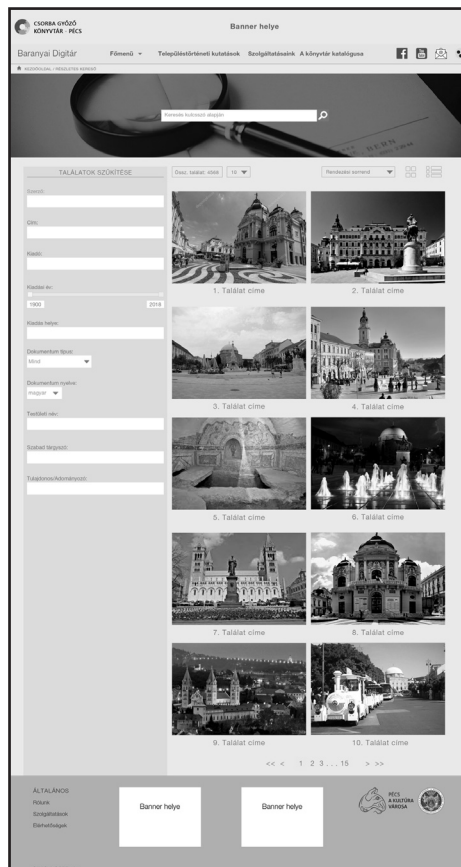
CSORBA GYŐZŐ KÖNYVTÁR · PÉCS

Banner helye

Baranyai Digitár

Főmenü ▾ Településtörténeti kutatások Szolgáltatásaink A könyvtár katalógusa

KEZDŐOLDAL › RÉSZLETES KERESÉS

Keresés kulcsszó alapján

TALÁLATOK SZŰKÍTÉSE

Szerző:

Cím:

Kiadó:

Kiadás év:

1900 2016

Kiadás helye:

Dokumentum típus:

Mind

Dokumentum nyelve:

magyar

Testület név:

Szabad tárgyszó:

Tulajdonos/Adományozó:

Össz. találat: 4566 10

Rendezési szempont

1. Találat címe

2. Találat címe

3. Találat címe

4. Találat címe

5. Találat címe

6. Találat címe

7. Találat címe

8. Találat címe

9. Találat címe

10. Találat címe

<< < 1 2 3 . . . 15 > >>

ÁLTALÁNOS

Rólunk

Szolgáltatások

Elérhetőségek

Banner helye

Banner helye

PÉCS A KULTÚRA VÁROSA